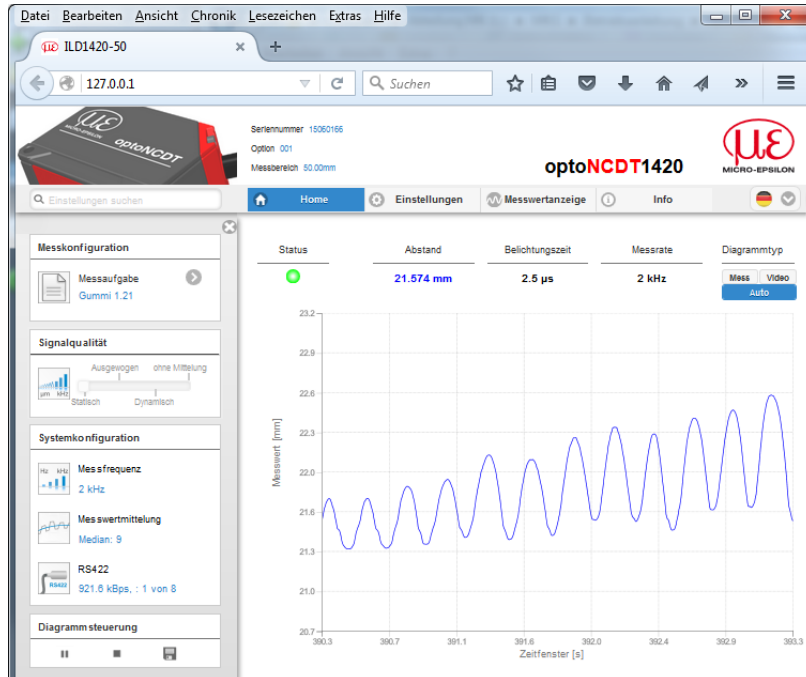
Datei Bearbeiten Ansicht Chronik Lesezeichen Extras Hilfe

ILD1420-50

127.0.0.1

Suchen

optoNCDT

Seriennummer 15060166
Option 001
Messbereich 50.00mm

optoNCDT1420

MICRO-EPSILON

Einstellungen suchen

Home

Einstellungen

Messwertanzeige

Info

Messkonfiguration

Messaufgabe
Gummi 1.21

Signalqualität

Ausgewogen
ohne Mittelung
Statisch
Dynamisch

Systemkonfiguration

Messfrequenz
2 kHz

Messwertmittelung
Median: 9

RS422
921.6 kBps, : 1 von 8

Diagrammsteuerung

| Status | Abstand | Belichtungszeit | Messrate | Diagrammtyp |
|---|---|---|---|---|
| | 21.574 mm | 2.5 µs | 2 kHz | Mess Video Auto |

23.2
22.9
22.6
22.3
22.0
21.6
21.3
21.0
20.7

Messwert [mm]

390.3
390.7
391.1
391.6
392.0
392.4
392.9
393.3

Zeitfenster [s]